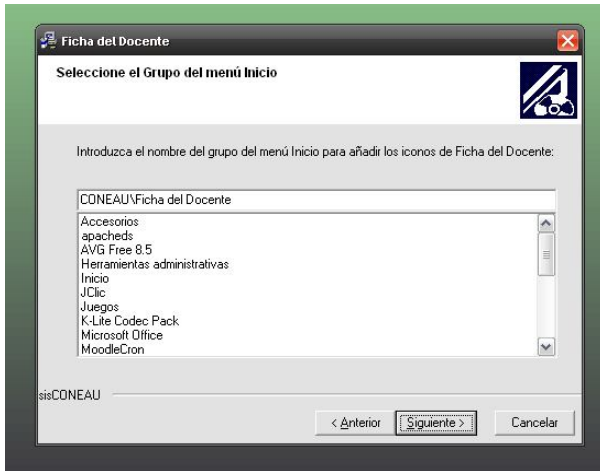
Ficha del Docente

Seleccione el Grupo del menú Inicio

Introduzca el nombre del grupo del menú Inicio para añadir los iconos de Ficha del Docente:

CONEAU\Ficha del Docente

Accesorios
apacheds
AVG Free 8.5
Herramientas administrativas
Inicio
JClic
Juegos
K-Lite Codec Pack
Microsoft Office
MoodleCron

sisCONEAU

< Anterior
Siguiente >
Cancelar